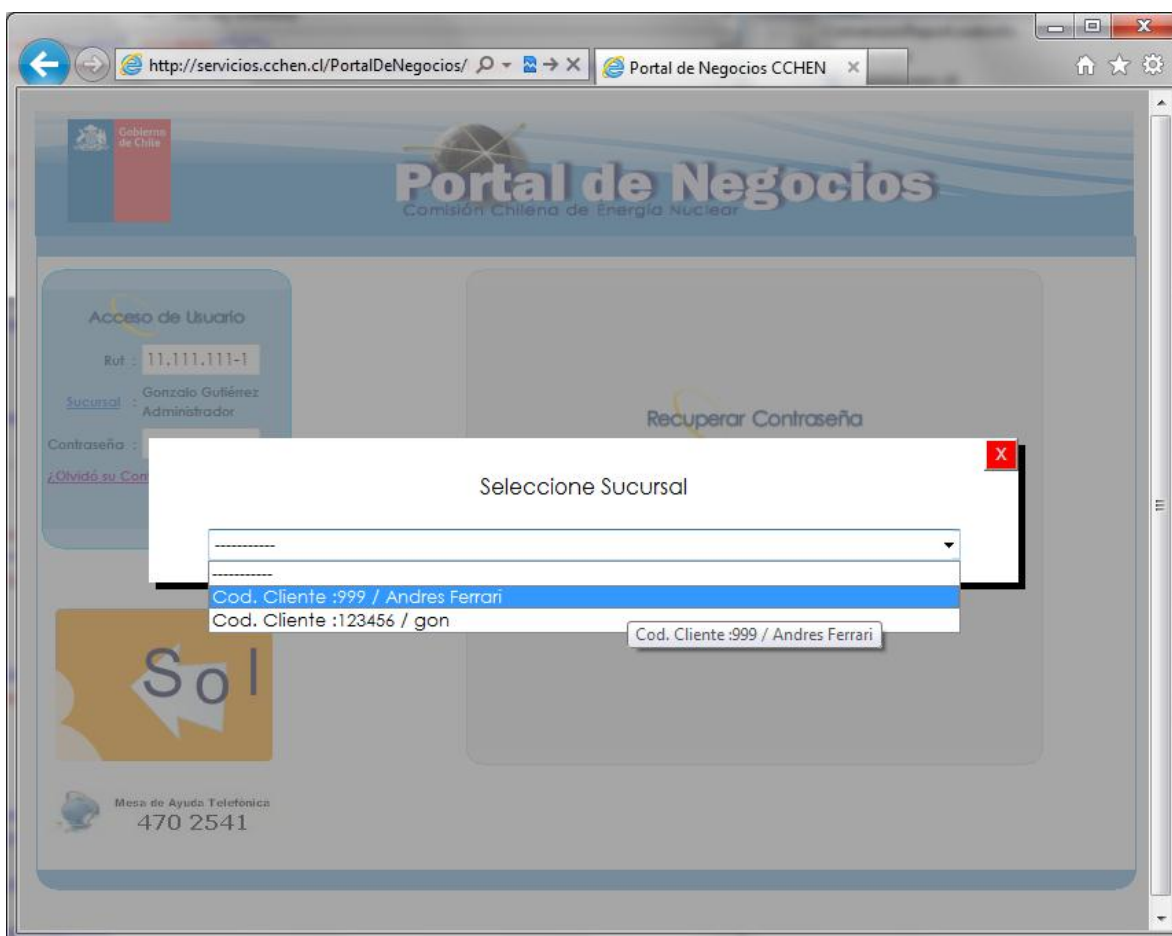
http://servicios.cchen.cl/PortalDeNegocios/

Portal de Negocios CCHEN

Gobierno de Chile

Portal de Negocios
Comisión Chilena de Energía Nuclear

Acceso de Usuario

Rut : 11.111.111-1

Sucursal : Gonzalo Gutiérrez Administrador

Contraseña :

¿Olvidó su Con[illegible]

Recuperar Contraseña

X

Seleccione Sucursal

-----------

-----------
Cod. Cliente :999 / Andres Ferrari
Cod. Cliente :123456 / gon

Cod. Cliente :999 / Andres Ferrari

Sol

Mesa de Ayuda Telefónica
470 2541